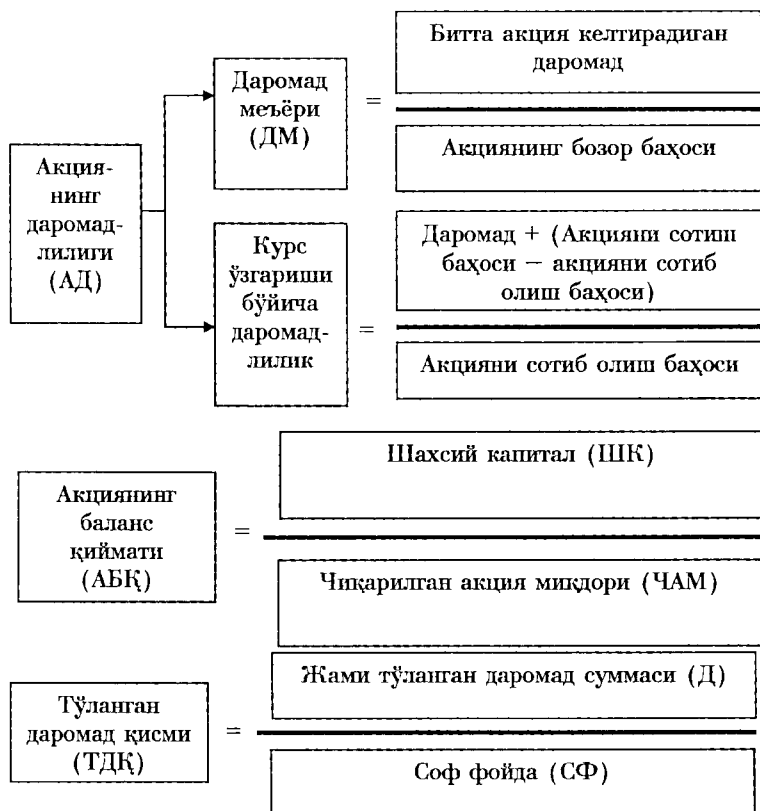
Акциянинг даромадлилиги (АД)

Даромад меъёри (ДМ) = $\frac{\text{Битта акция келтирадиган даромад}}{\text{Акциянинг бозор баҳоси}}$

Курс ўзгариши бўйича даромадлилик = $\frac{\text{Даромад + (Акцияни сотиш баҳоси − акцияни сотиб олиш баҳоси)}}{\text{Акцияни сотиб олиш баҳоси}}$

Акциянинг баланс қиймати (АБҚ) = $\frac{\text{Шахсий капитал (ШК)}}{\text{Чиқарилган акция миқдори (ЧАМ)}}$

Тўланган даромад қисми (ТДҚ) = $\frac{\text{Жами тўланган даромад суммаси (Д)}}{\text{Соф фойда (СФ)}}$